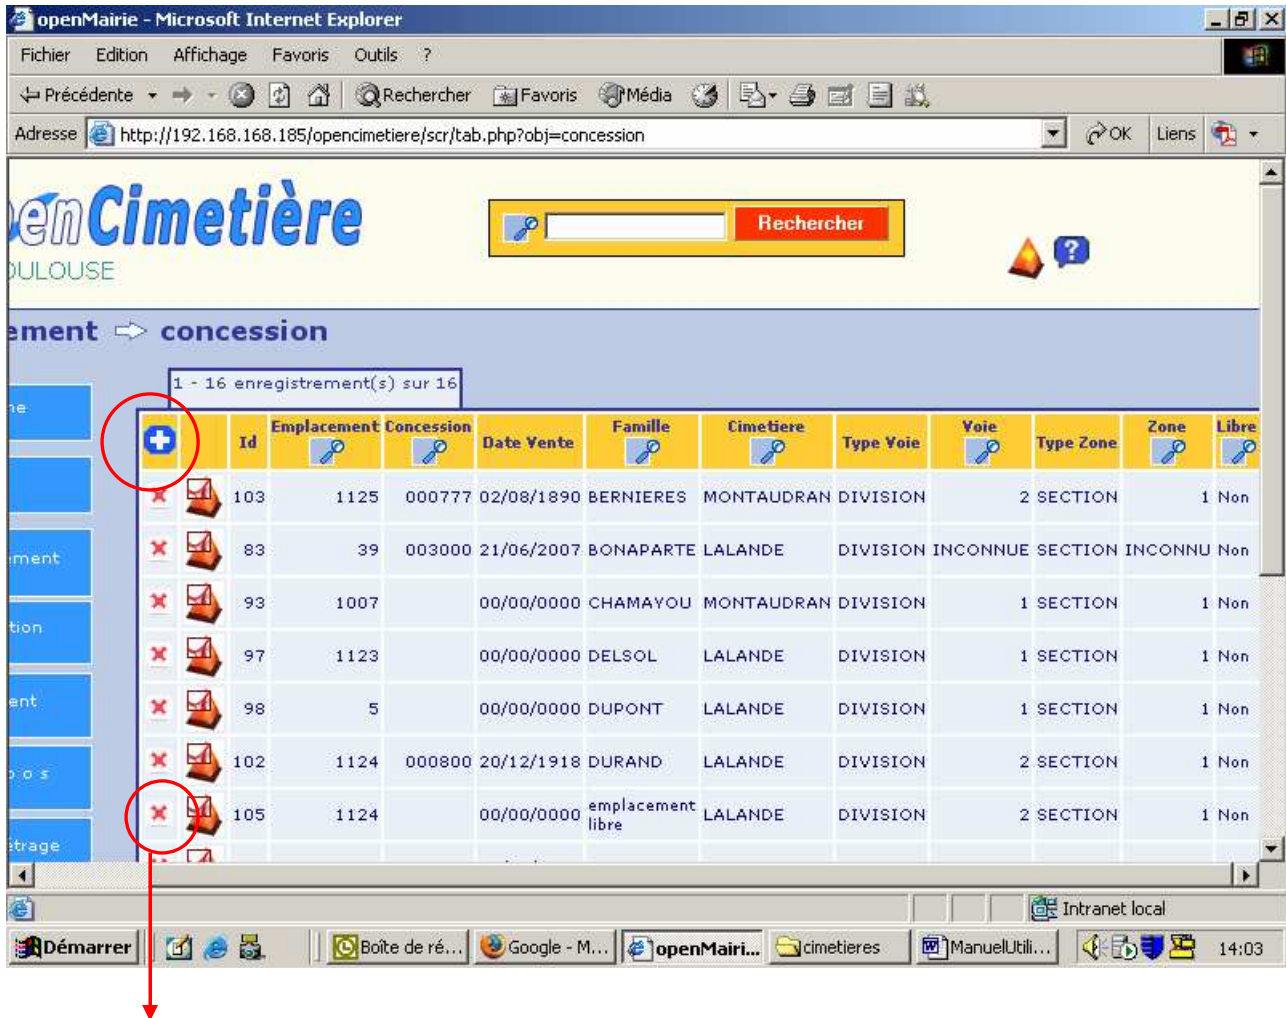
openMairie - Microsoft Internet Explorer

Fichier Edition Affichage Favoris Outils ?

Précédente Rechercher Favoris Média

Adresse http://192.168.168.185/opencimetiere/scr/tab.php?obj=concession OK Liens

enCimetière
ULOUSE

Rechercher

ement concession

1 - 16 enregistrement(s) sur 16

ne
ment
tion
ent
o s
étrage

| | | Id | Emplacement | Concession | Date Vente | Famille | Cimetiere | Type Voie | Voie | Type Zone | Zone | Libre |
|---|---|---|---|---|---|---|---|---|---|---|---|---|
| | | 103 | 1125 | 000777 | 02/08/1890 | BERNIERES | MONTAUDRAN | DIVISION | 2 | SECTION | 1 | Non |
| | | 83 | 39 | 003000 | 21/06/2007 | BONAPARTE | LALANDE | DIVISION | INCONNUE | SECTION | INCONNU | Non |
| | | 93 | 1007 | | 00/00/0000 | CHAMAYOU | MONTAUDRAN | DIVISION | 1 | SECTION | 1 | Non |
| | | 97 | 1123 | | 00/00/0000 | DELSOL | LALANDE | DIVISION | 1 | SECTION | 1 | Non |
| | | 98 | 5 | | 00/00/0000 | DUPONT | LALANDE | DIVISION | 1 | SECTION | 1 | Non |
| | | 102 | 1124 | 000800 | 20/12/1918 | DURAND | LALANDE | DIVISION | 2 | SECTION | 1 | Non |
| | | 105 | 1124 | | 00/00/0000 | emplacement libre | LALANDE | DIVISION | 2 | SECTION | 1 | Non |

Intranet local

Démarrer Boîte de ré... Google - M... openMairi... cimetieres ManuelUtili... 14:03